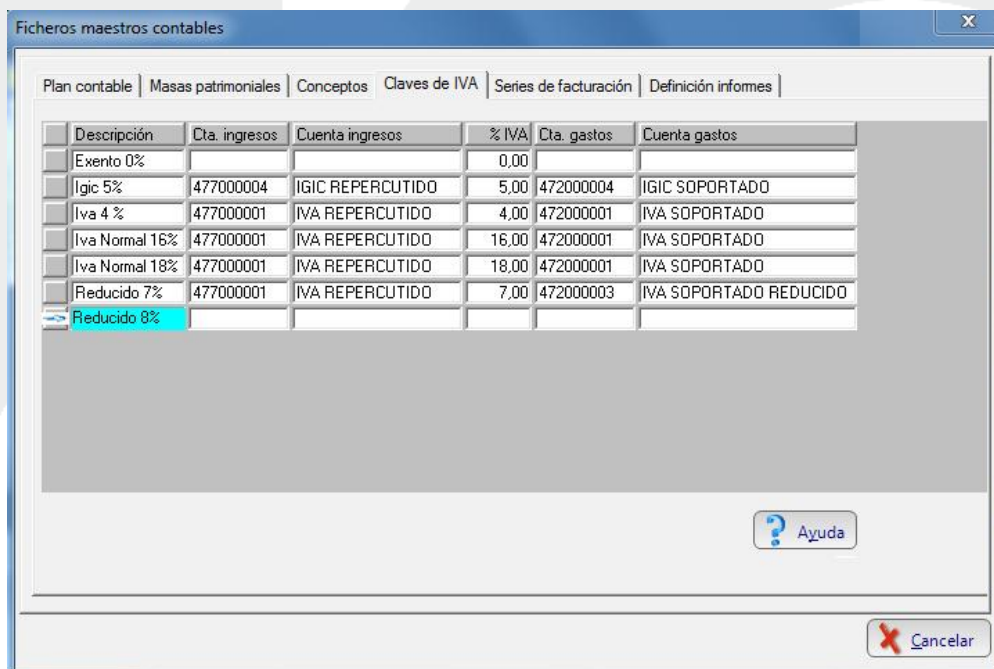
Ficheros maestros contables

Plan contable | Masas patrimoniales | Conceptos | Claves de IVA | Series de facturación | Definición informes

| Descripción | Cta. ingresos | Cuenta ingresos | % IVA | Cta. gastos | Cuenta gastos |
|---|---|---|---|---|---|
| Exento 0% | | | 0,00 | | |
| Igic 5% | 477000004 | IGIC REPERCUTIDO | 5,00 | 472000004 | IGIC SOPORTADO |
| Iva 4 % | 477000001 | IVA REPERCUTIDO | 4,00 | 472000001 | IVA SOPORTADO |
| Iva Normal 16% | 477000001 | IVA REPERCUTIDO | 16,00 | 472000001 | IVA SOPORTADO |
| Iva Normal 18% | 477000001 | IVA REPERCUTIDO | 18,00 | 472000001 | IVA SOPORTADO |
| Reducido 7% | 477000001 | IVA REPERCUTIDO | 7,00 | 472000003 | IVA SOPORTADO REDUCIDO |
| Reducido 8% | | | | | |

Ayuda

Cancelar